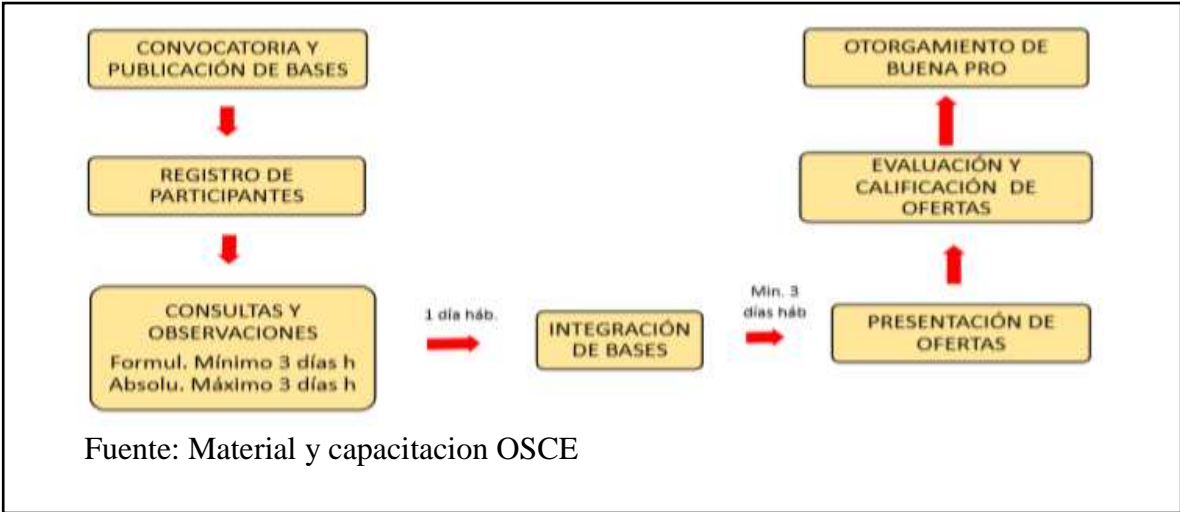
CONVOCATORIA Y PUBLICACIÓN DE BASES

REGISTRO DE PARTICIPANTES

CONSULTAS Y OBSERVACIONES
Formul. Mínimo 3 días h
Absolu. Máximo 3 días h

1 día háb.

INTEGRACIÓN DE BASES

Min. 3 días háb

PRESENTACIÓN DE OFERTAS

EVALUACIÓN Y CALIFICACIÓN DE OFERTAS

OTORGAMIENTO DE BUENA PRO

Fuente: Material y capacitacion OSCE